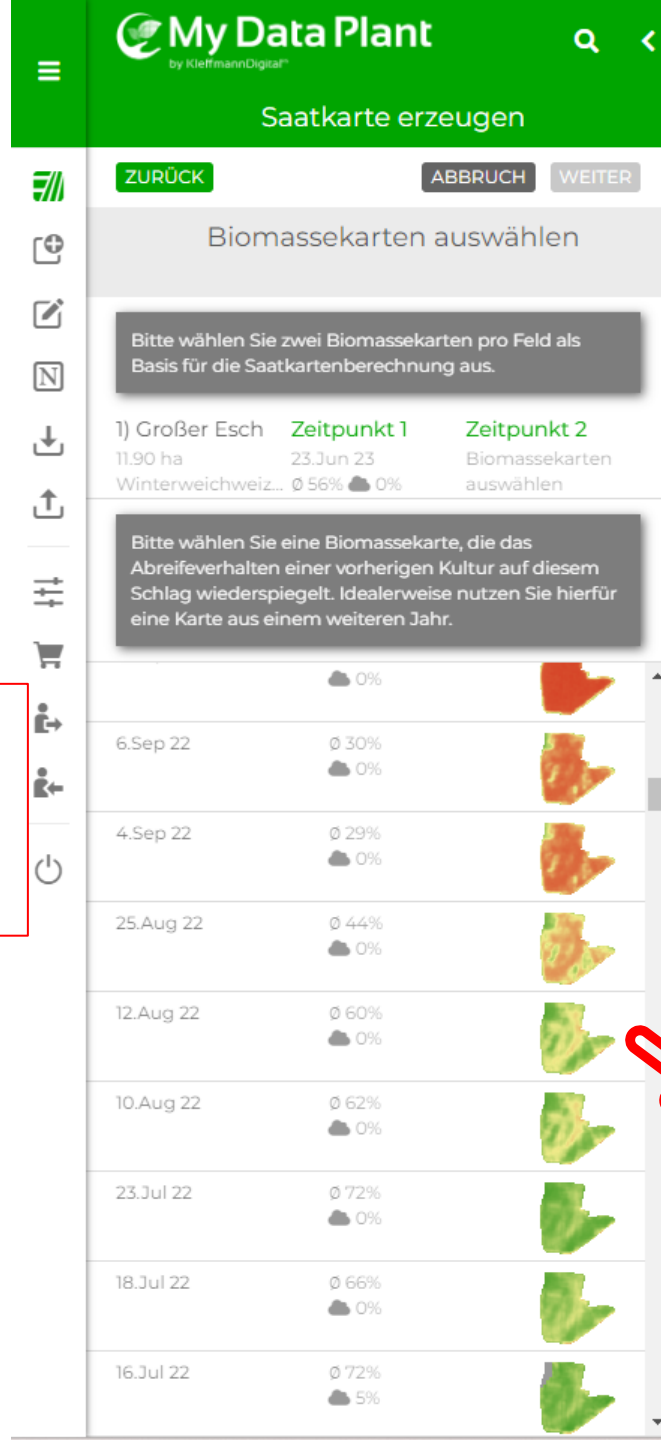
My Data Plant
by KleffmannDigital

Saatkarte erzeugen

ZURÜCK

ABBRUCH

WEITER

Biomassekarten auswählen

Bitte wählen Sie zwei Biomassekarten pro Feld als Basis für die Saatkartenberechnung aus.

1) Großer Esch
11.90 ha
Winterweichweiz...

Zeitpunkt 1
23.Jun 23
Ø 56% 0%

Zeitpunkt 2
Biomassekarten auswählen

Bitte wählen Sie eine Biomassekarte, die das Abreifeverhalten einer vorherigen Kultur auf diesem Schlag wiederspiegelt. Idealerweise nutzen Sie hierfür eine Karte aus einem weiteren Jahr.

0%

6.Sep 22
Ø 30%
0%

4.Sep 22
Ø 29%
0%

25.Aug 22
Ø 44%
0%

12.Aug 22
Ø 60%
0%

10.Aug 22
Ø 62%
0%

23.Jul 22
Ø 72%
0%

18.Jul 22
Ø 66%
0%

16.Jul 22
Ø 72%
5%